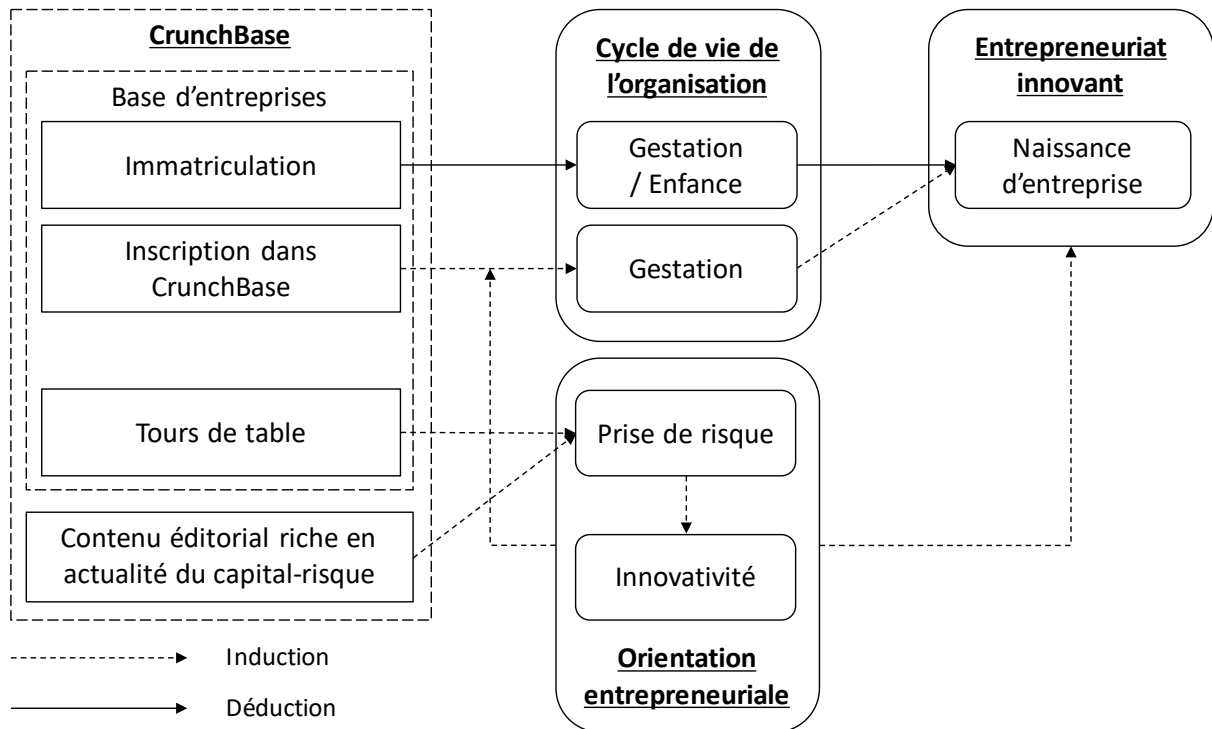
CrunchBase

Base d'entreprises

Immatriculation

Inscription dans CrunchBase

Tours de table

Contenu éditorial riche en actualité du capital-risque

Cycle de vie de l'organisation

Gestation / Enfance

Gestation

Entrepreneuriat innovant

Naissance d'entreprise

Prise de risque

Innovativité

Orientation entrepreneuriale

Induction

Déduction